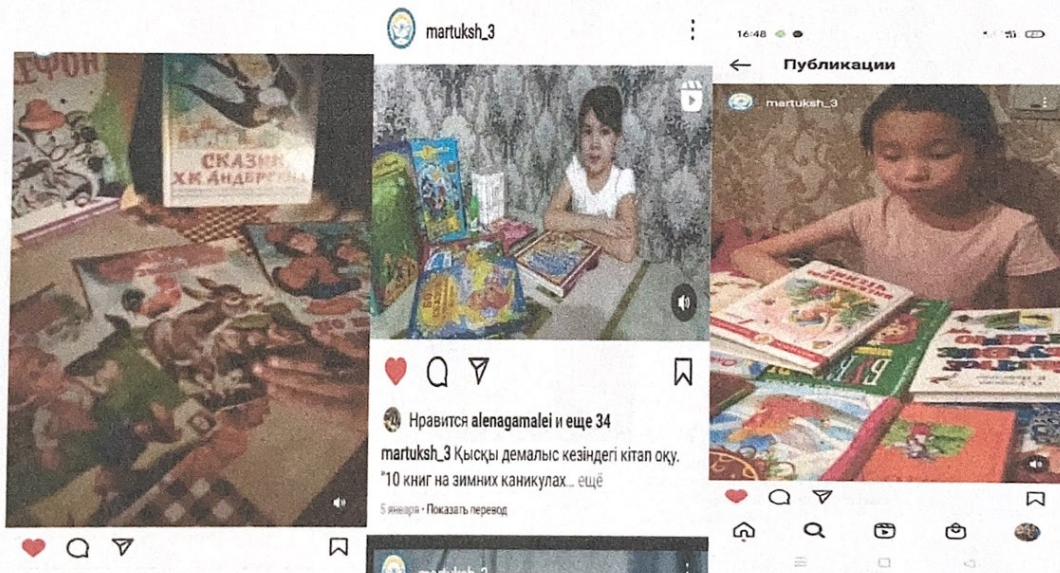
martuksh_3

16:48

Публикации

martuksh_3

ЕФОН

СКАЗКИ Х.К.АНДЕРСЕНА

Нравится alenagamalei и еще 34

martuksh_3 Қысқы демалыс кезіндегі кітап оқу. "10 книг на зимних каникулах... ещё

5 января · Показать перевод

martuksh_3